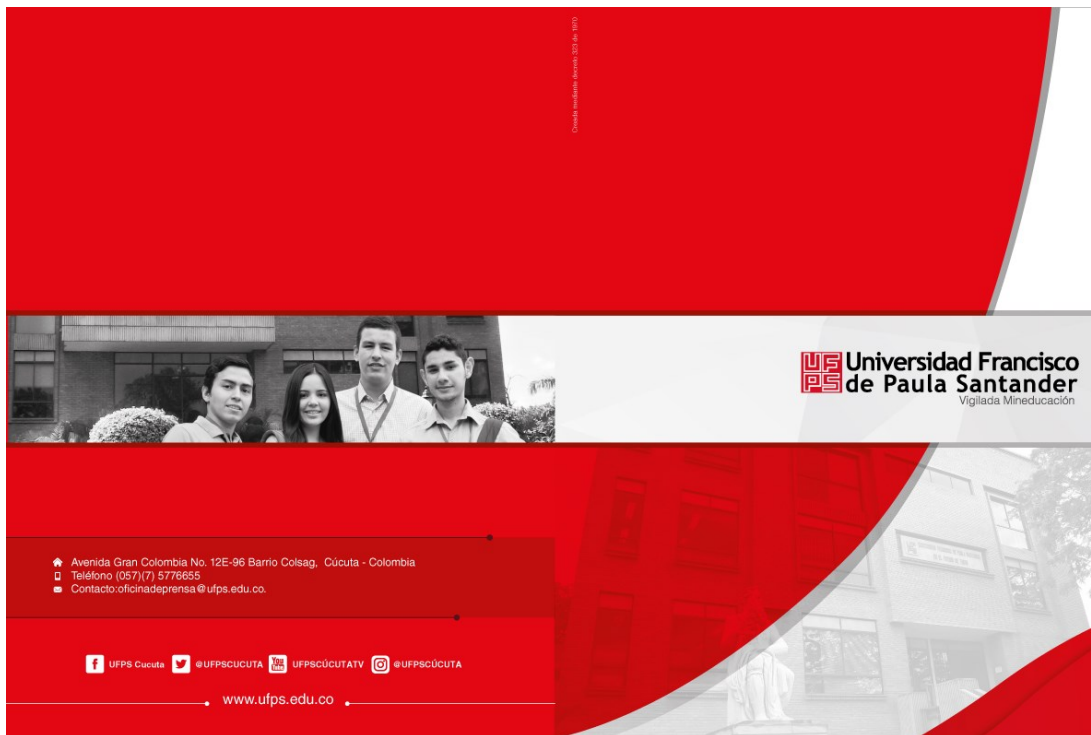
Creada mediante decreto 323 de 1970

UFPS Universidad Francisco de Paula Santander
Vigilada Mineducación

Avenida Gran Colombia No. 12E-96 Barrio Colsag, Cúcuta - Colombia
Teléfono (057)(7) 5776655
Contacto:oficinadeprensa@ufps.edu.co.

UFPS Cucuta @UFPSCUCUTA UFPSCÚCUTATV @UFPSCÚCUTA

www.ufps.edu.co